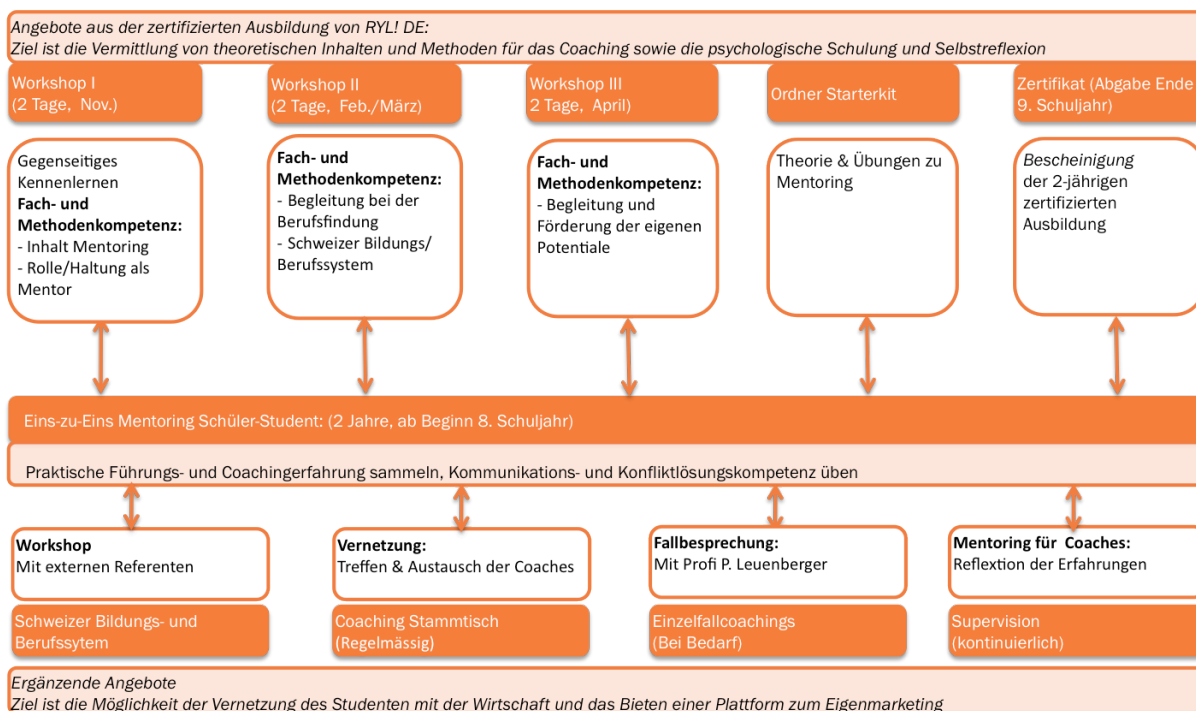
Angebote aus der zertifizierten Ausbildung von RYL! DE:
Ziel ist die Vermittlung von theoretischen Inhalten und Methoden für das Coaching sowie die psychologische Schulung und Selbstreflexion

Workshop I
(2 Tage, Nov.)

Gegenseitiges Kennenlernen
Fach- und Methodenkompetenz:
- Inhalt Mentoring
- Rolle/Haltung als Mentor

Workshop II
(2 Tage, Feb./März)

Fach- und Methodenkompetenz:
- Begleitung bei der Berufsfindung
- Schweizer Bildungs/ Berufssystem

Workshop III
2 Tage, April)

Fach- und Methodenkompetenz:
- Begleitung und Förderung der eigenen Potentiale

Ordner Starterkit

Theorie & Übungen zu Mentoring

Zertifikat (Abgabe Ende 9. Schuljahr)

Bescheinigung der 2-jährigen zertifizierten Ausbildung

Eins-zu-Eins Mentoring Schüler-Student: (2 Jahre, ab Beginn 8. Schuljahr)

Praktische Führungs- und Coachingerfahrung sammeln, Kommunikations- und Konfliktlösungskompetenz üben

Workshop
Mit externen Referenten

Schweizer Bildungs- und Berufssytem

Vernetzung:
Treffen & Austausch der Coaches

Coaching Stammtisch
(Regelmässig)

Fallbesprechung:
Mit Profi P. Leuenberger

Einzelfallcoachings
(Bei Bedarf)

Mentoring für Coaches:
Reflextion der Erfahrungen

Supervision
(kontinuierlich)

Ergänzende Angebote
Ziel ist die Möglichkeit der Vernetzung des Studenten mit der Wirtschaft und das Bieten einer Plattform zum Eigenmarketing